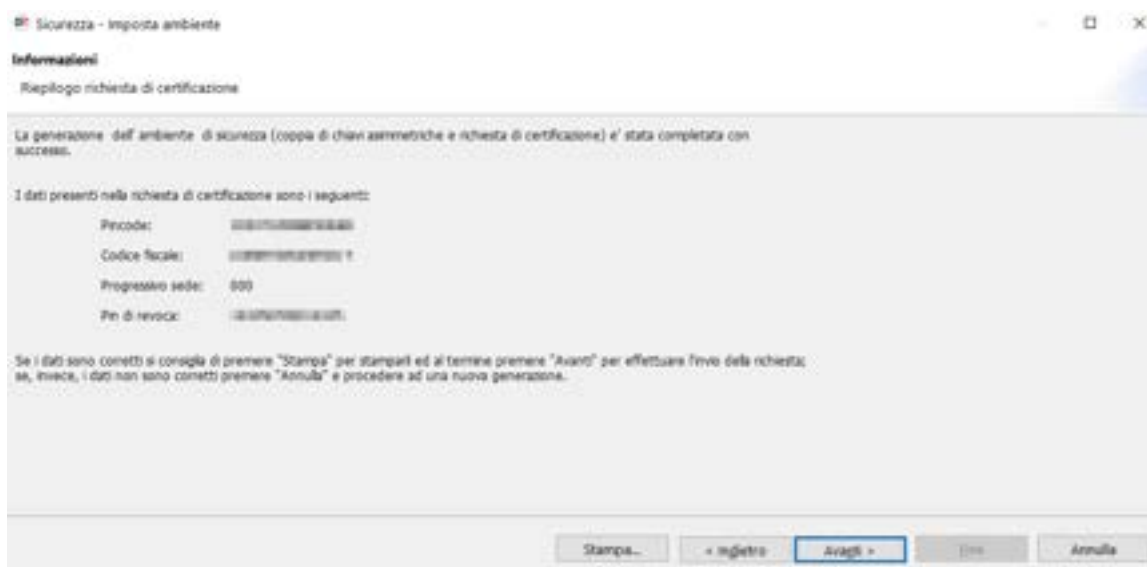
Sicurezza - Imposta ambiente

Informazioni

Riepilogo richiesta di certificazione

La generazione dell ambiente di sicurezza (coppia di chiavi asimmetriche e richiesta di certificazione) e' stata completata con successo.

I dati presenti nella richiesta di certificazione sono i seguenti:

Pincode: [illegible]

Codice fiscale: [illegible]

Progressivo sede: 000

Pin di revoca: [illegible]

Se i dati sono corretti si consiglia di premere "Stampa" per stamparli ed al termine premere "Avanti" per effettuare l'invio della richiesta; se, invece, i dati non sono corretti premere "Annulla" e procedere ad una nuova generazione.

Stampa... < Indietro Avanti > Fine Annulla